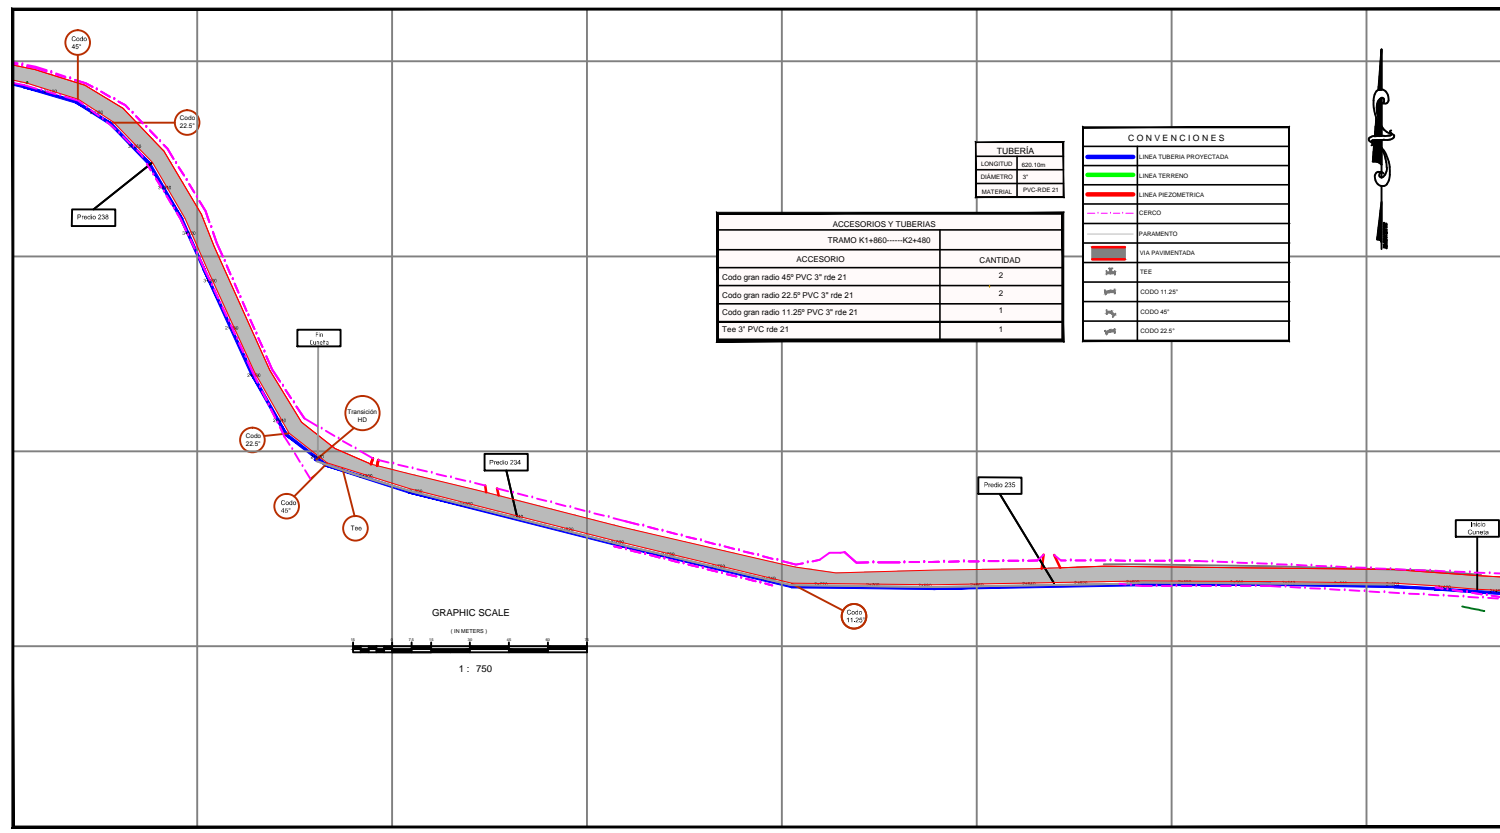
Codo 45°

Codo 22.5°

Precio 238

Fin Cuneta

Transición HD

Codo 22.5°

Codo 45°

Tee

Precio 234

Predio 235

Codo 11.25°

Inicio Cuneta

| TUBERÍA | |
|---|---|
| LONGITUD | 620.10m |
| DIÁMETRO | 3" |
| MATERIAL | PVC-RDE 21 |

| ACCESORIOS Y TUBERIAS | |
|---|---|
| TRAMO K1+860------K2+480 | |
| ACCESORIO | CANTIDAD |
| Codo gran radio 45º PVC 3" rde 21 | 2 |
| Codo gran radio 22.5º PVC 3" rde 21 | 2 |
| Codo gran radio 11.25º PVC 3" rde 21 | 1 |
| Tee 3" PVC rde 21 | 1 |

CONVENCIONES
LINEA TUBERIA PROYECTADA
LINEA TERRENO
LINEA PIEZOMETRICA
CERCO
PARAMENTO
VIA PAVIMENTADA
TEE
CODO 11.25°
CODO 45°
CODO 22.5°

GRAPHIC SCALE
( IN METERS )
1 : 750